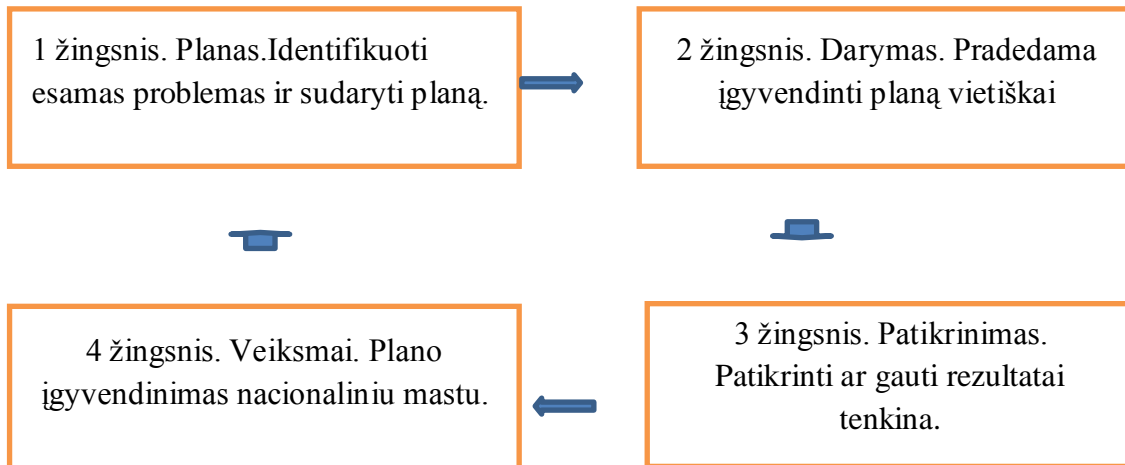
1 žingsnis. Planas.Identifikuoti esamas problemas ir sudaryti planą.

2 žingsnis. Darymas. Pradedama įgyvendinti planą vietiškai

3 žingsnis. Patikrinimas. Patikrinti ar gauti rezultatai tenkina.

4 žingsnis. Veiksmai. Plano įgyvendinimas nacionaliniu mastu.